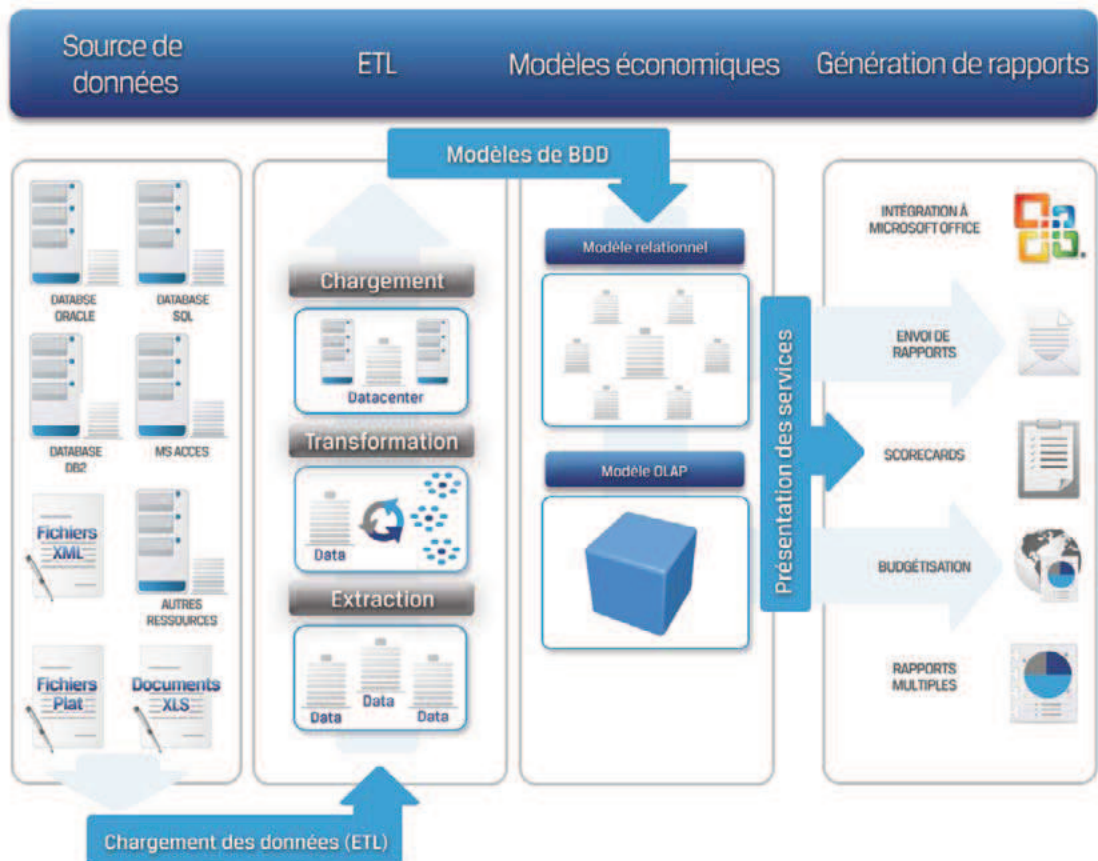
Source de données

ETL

Modèles économiques

Génération de rapports

Modèles de BDD

DATABASE ORACLE

DATABASE SQL

DATABASE DB2

MS ACCES

Fichiers XML

AUTRES RESSOURCES

Fichiers Plat

Documents XLS

Chargement

Datacenter

Transformation

Data

Extraction

Data

Data

Data

Modèle relationnel

Modèle OLAP

Présentation des services

INTÉGRATION À MICROSOFT OFFICE

ENVOI DE RAPPORTS

SCORECARDS

BUDGÉTISATION

RAPPORTS MULTIPLES

Chargement des données (ETL)